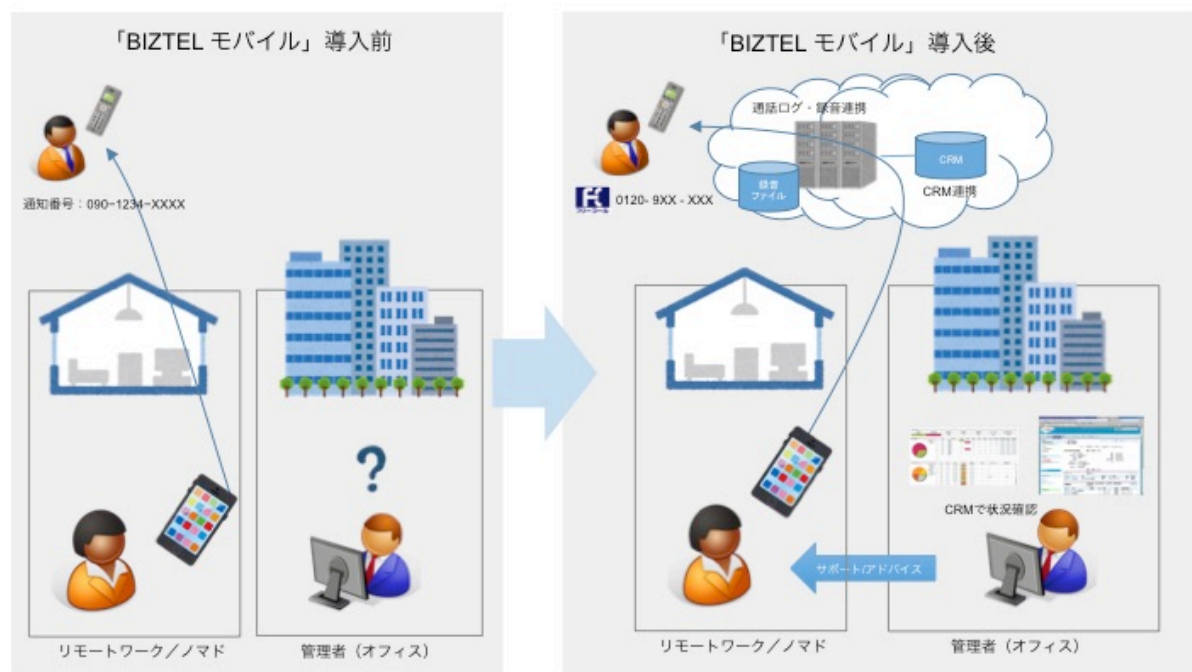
「BIZTEL モバイル」導入前

通知番号：090-1234-XXXX

?

リモートワーク／ノマド

管理者（オフィス）

「BIZTEL モバイル」導入後

通話ログ・録音連携

CRM

録音ファイル

CRM連携

0120- 9XX - XXX

CRMで状況確認

サポート/アドバイス

リモートワーク／ノマド

管理者（オフィス）